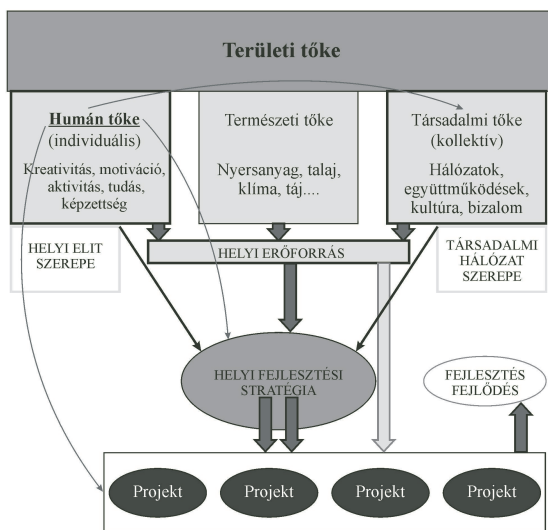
Területi tőke

Humán tőke
(individuális)

Kreativitás, motiváció, aktivitás, tudás, képzettség

Természeti tőke

Nyersanyag, talaj, klíma, táj....

Társadalmi tőke
(kollektív)

Hálózatok, együttműködések, kultúra, bizalom

HELYI ELIT SZEREPE

HELYI ERŐFORRÁS

TÁRSADALMI HÁLÓZAT SZEREPE

HELYI FEJLESZTÉSI STRATÉGIA

FEJLESZTÉS FEJLŐDÉS

Projekt

Projekt

Projekt

Projekt